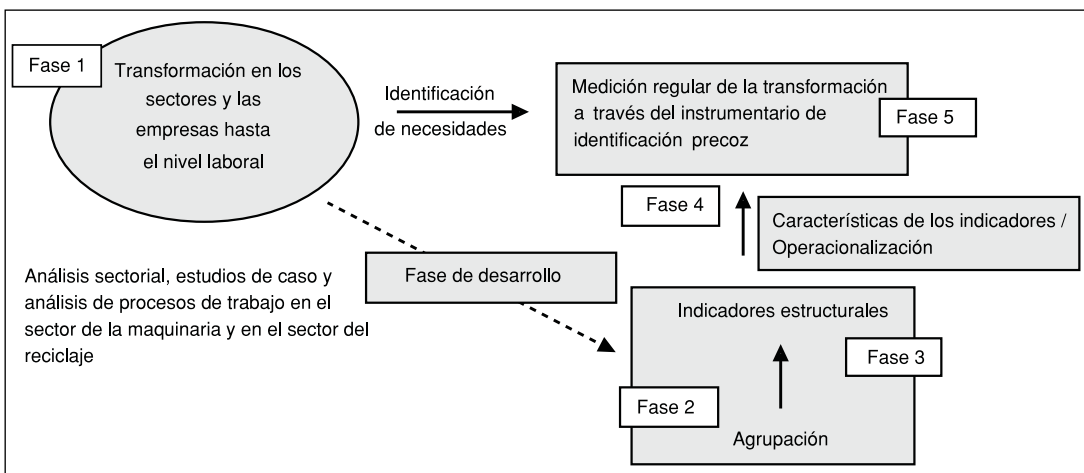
Fase 1

Transformación en los sectores y las empresas hasta el nivel laboral

Identificación de necesidades

Medición regular de la transformación a través del instrumentario de identificación precoz

Fase 5

Fase 4

Características de los indicadores / Operacionalización

Análisis sectorial, estudios de caso y análisis de procesos de trabajo en el sector de la maquinaria y en el sector del reciclaje

Fase de desarrollo

Indicadores estructurales

Fase 3

Fase 2

Agrupación